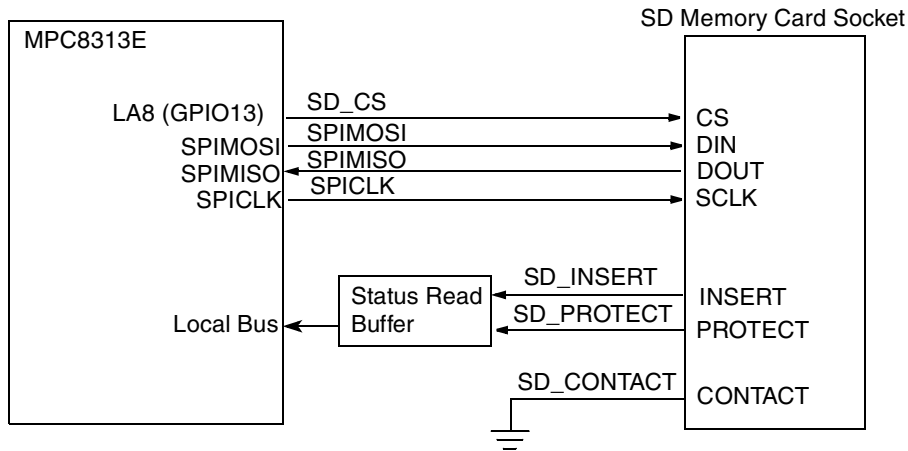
SD Memory Card Socket

MPC8313E

LA8 (GPIO13)
SPIMOSI
SPIMISO
SPICLK

SD_CS
SPIMOSI
SPIMISO
SPICLK

CS
DIN
DOUT
SCLK

Local Bus

Status Read Buffer

SD_INSERT
SD_PROTECT

INSERT
PROTECT

SD_CONTACT

CONTACT